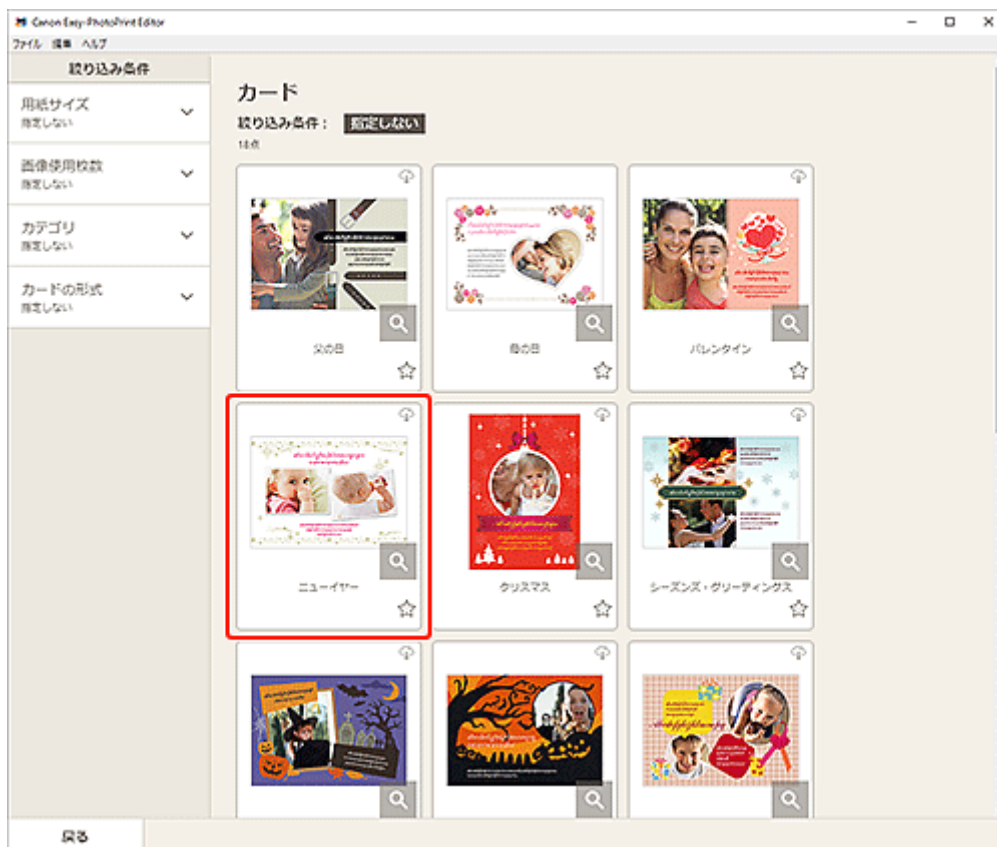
Canon Easy-PhotoPrint Editor

ファイル 編集 ヘルプ

絞り込み条件

用紙サイズ
指定しない

画像使用枚数
指定しない

カテゴリ
指定しない

カードの形式
指定しない

カード

絞り込み条件： 指定しない

14点

父の日

母の日

バレンタイン

ニューイヤー

クリスマス

シーズンズ・グリーティングス

戻る